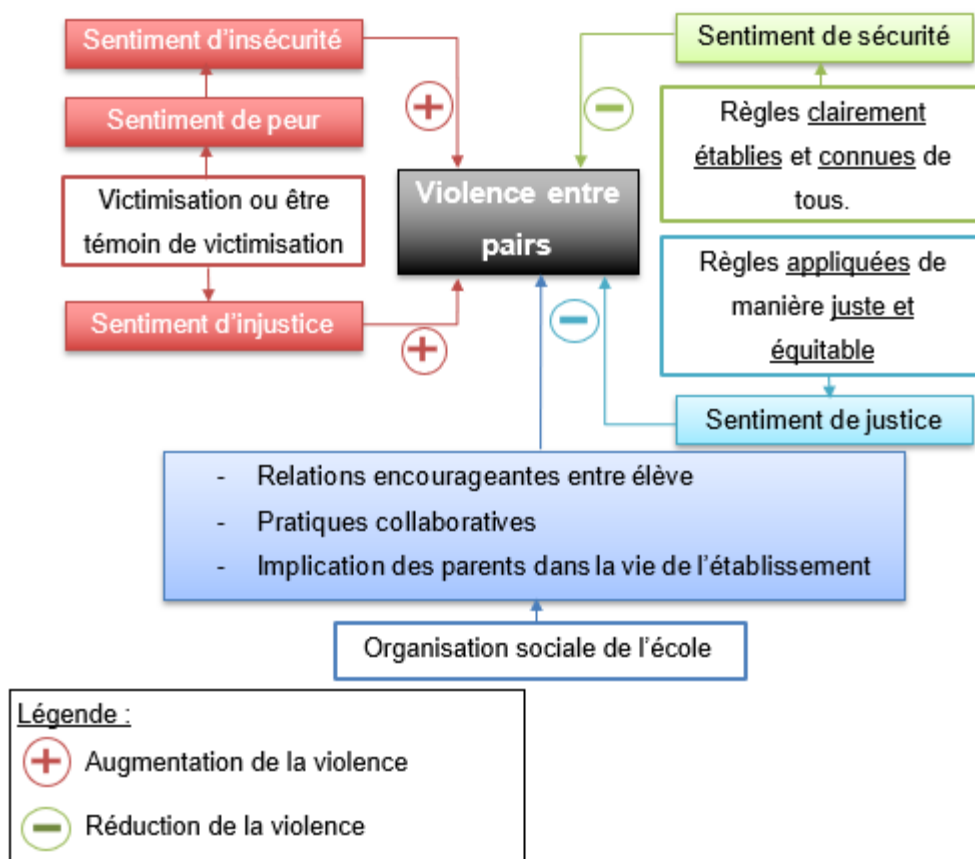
Sentiment d'insécurité

Sentiment de peur

Victimisation ou être témoin de victimisation

Sentiment d'injustice

Violence entre pairs

Sentiment de sécurité

Règles clairement établies et connues de tous.

Règles appliquées de manière juste et équitable

Sentiment de justice

- Relations encourageantes entre élève
- Pratiques collaboratives
- Implication des parents dans la vie de l'établissement

Organisation sociale de l'école

Légende :

Augmentation de la violence

Réduction de la violence